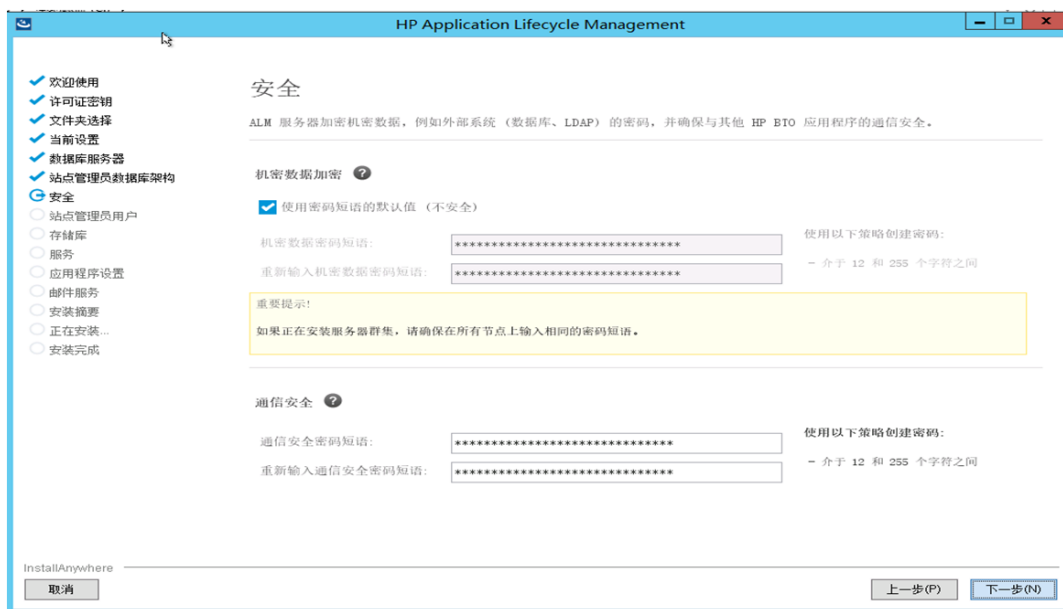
HP Application Lifecycle Management

欢迎使用
许可证密钥
文件夹选择
当前设置
数据库服务器
站点管理员数据库架构
安全
站点管理员用户
存储库
服务
应用程序设置
邮件服务
安装摘要
正在安装...
安装完成

安全

ALM 服务器加密机密数据，例如外部系统（数据库、LDAP）的密码，并确保与其他 HP BTO 应用程序的通信安全。

机密数据加密

使用密码短语的默认值（不安全）

机密数据密码短语: ********************************

重新输入机密数据密码短语: ********************************

使用以下策略创建密码:

- 介于 12 和 255 个字符之间

重要提示!

如果正在安装服务器群集，请确保在所有节点上输入相同的密码短语。

通信安全

通信安全密码短语: ******************************

重新输入通信安全密码短语: ******************************

使用以下策略创建密码:

- 介于 12 和 255 个字符之间

InstallAnywhere

取消

上一步(P)

下一步(N)